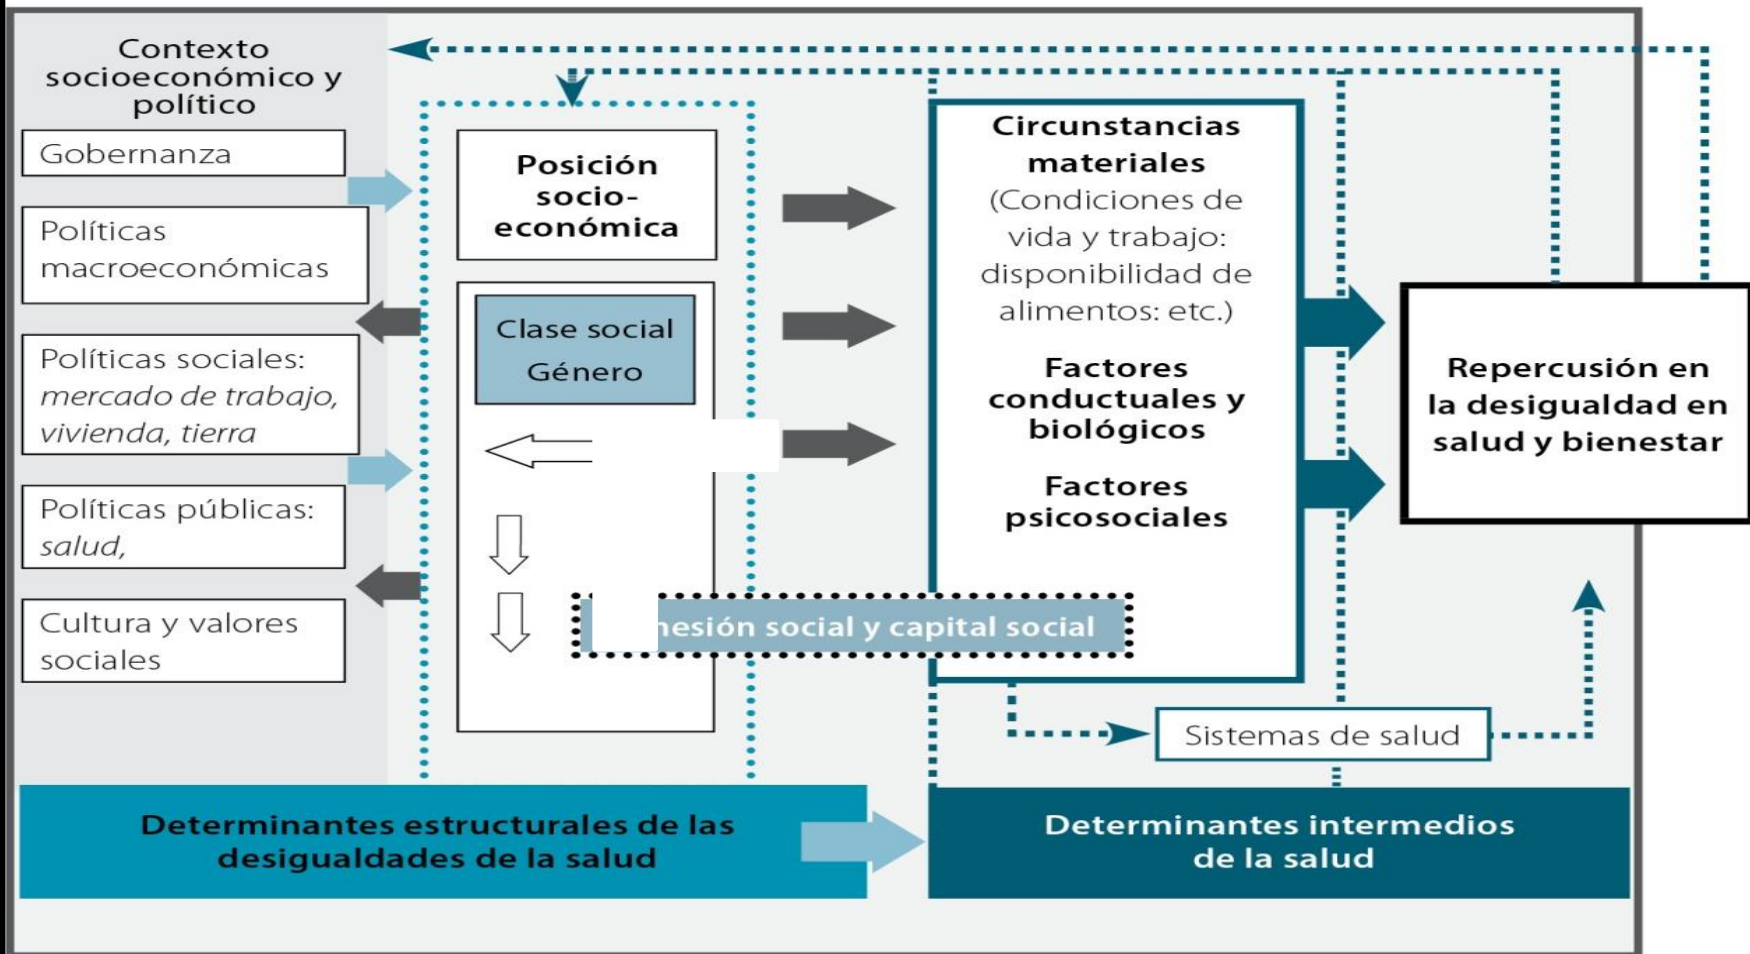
Contexto socioeconómico y político

Gobernanza

Políticas macroeconómicas

Políticas sociales: *mercado de trabajo, vivienda, tierra*

Políticas públicas: *salud,*

Cultura y valores sociales

Posición socio-económica

Clase social
Género

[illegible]esión social y capital social

Circunstancias materiales
(Condiciones de vida y trabajo: disponibilidad de alimentos: etc.)

Factores conductuales y biológicos

Factores psicosociales

Repercusión en la desigualdad en salud y bienestar

Sistemas de salud

Determinantes estructurales de las desigualdades de la salud

Determinantes intermedios de la salud